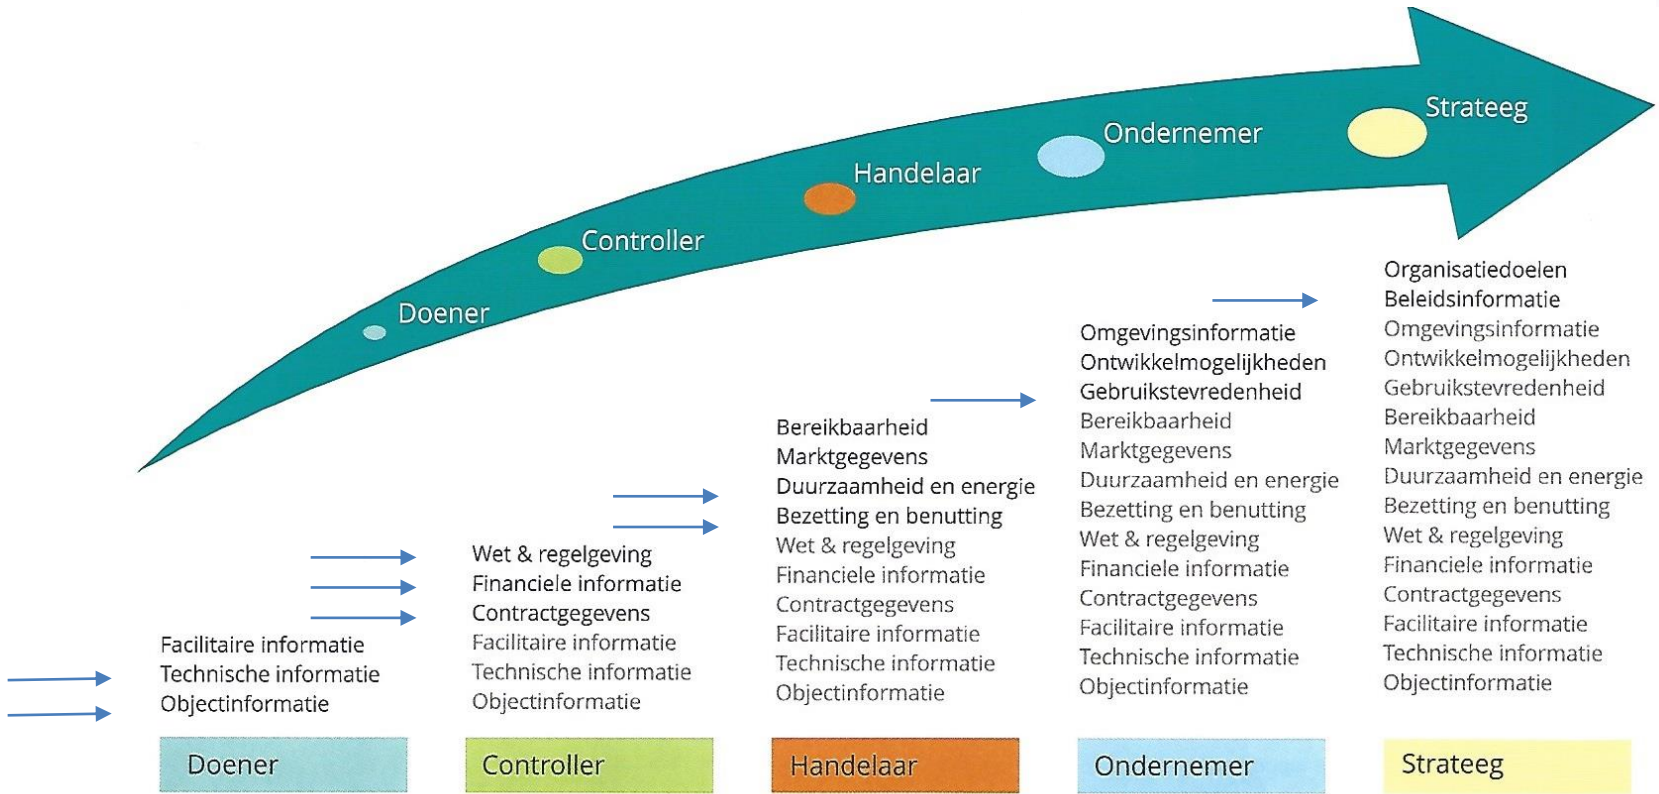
Doener
Controller
Handelaar
Ondernemer
Strateeg

Facilitaire informatie
Technische informatie
Objectinformatie

Wet & regelgeving
Financiele informatie
Contractgegevens
Facilitaire informatie
Technische informatie
Objectinformatie

Bereikbaarheid
Marktgegevens
Duurzaamheid en energie
Bezetting en benutting
Wet & regelgeving
Financiele informatie
Contractgegevens
Facilitaire informatie
Technische informatie
Objectinformatie

Omgevingsinformatie
Ontwikkelmogelijkheden
Gebruikstevredenheid
Bereikbaarheid
Marktgegevens
Duurzaamheid en energie
Bezetting en benutting
Wet & regelgeving
Financiele informatie
Contractgegevens
Facilitaire informatie
Technische informatie
Objectinformatie

Organisatiedoelen
Beleidsinformatie
Omgevingsinformatie
Ontwikkelmogelijkheden
Gebruikstevredenheid
Bereikbaarheid
Marktgegevens
Duurzaamheid en energie
Bezetting en benutting
Wet & regelgeving
Financiele informatie
Contractgegevens
Facilitaire informatie
Technische informatie
Objectinformatie

Doener
Controller
Handelaar
Ondernemer
Strateeg